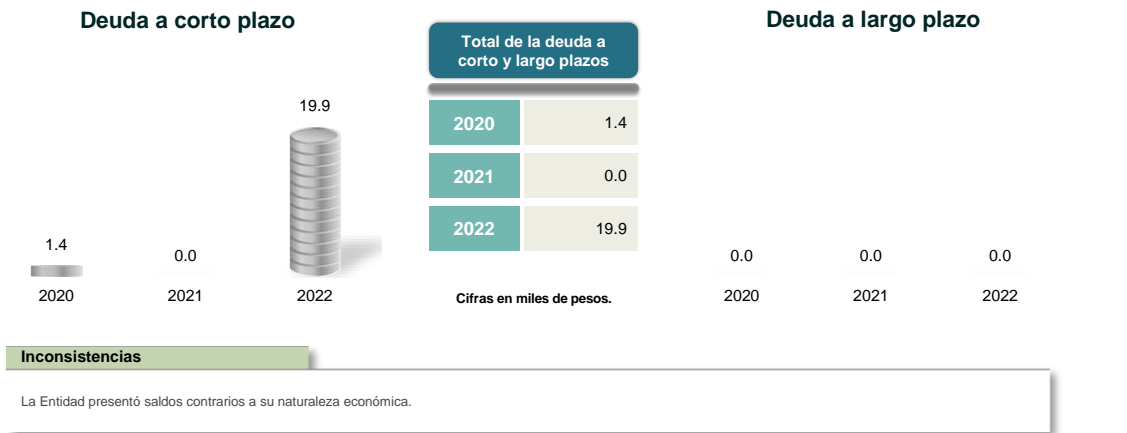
Deuda a corto plazo

19.9

1.4

0.0

2020 2021 2022

Total de la deuda a corto y largo plazos

| 2020 | 1.4 |
|---|---|
| 2021 | 0.0 |
| 2022 | 19.9 |

Cifras en miles de pesos.

Deuda a largo plazo

0.0 0.0 0.0

2020 2021 2022

Inconsistencias

La Entidad presentó saldos contrarios a su naturaleza económica.